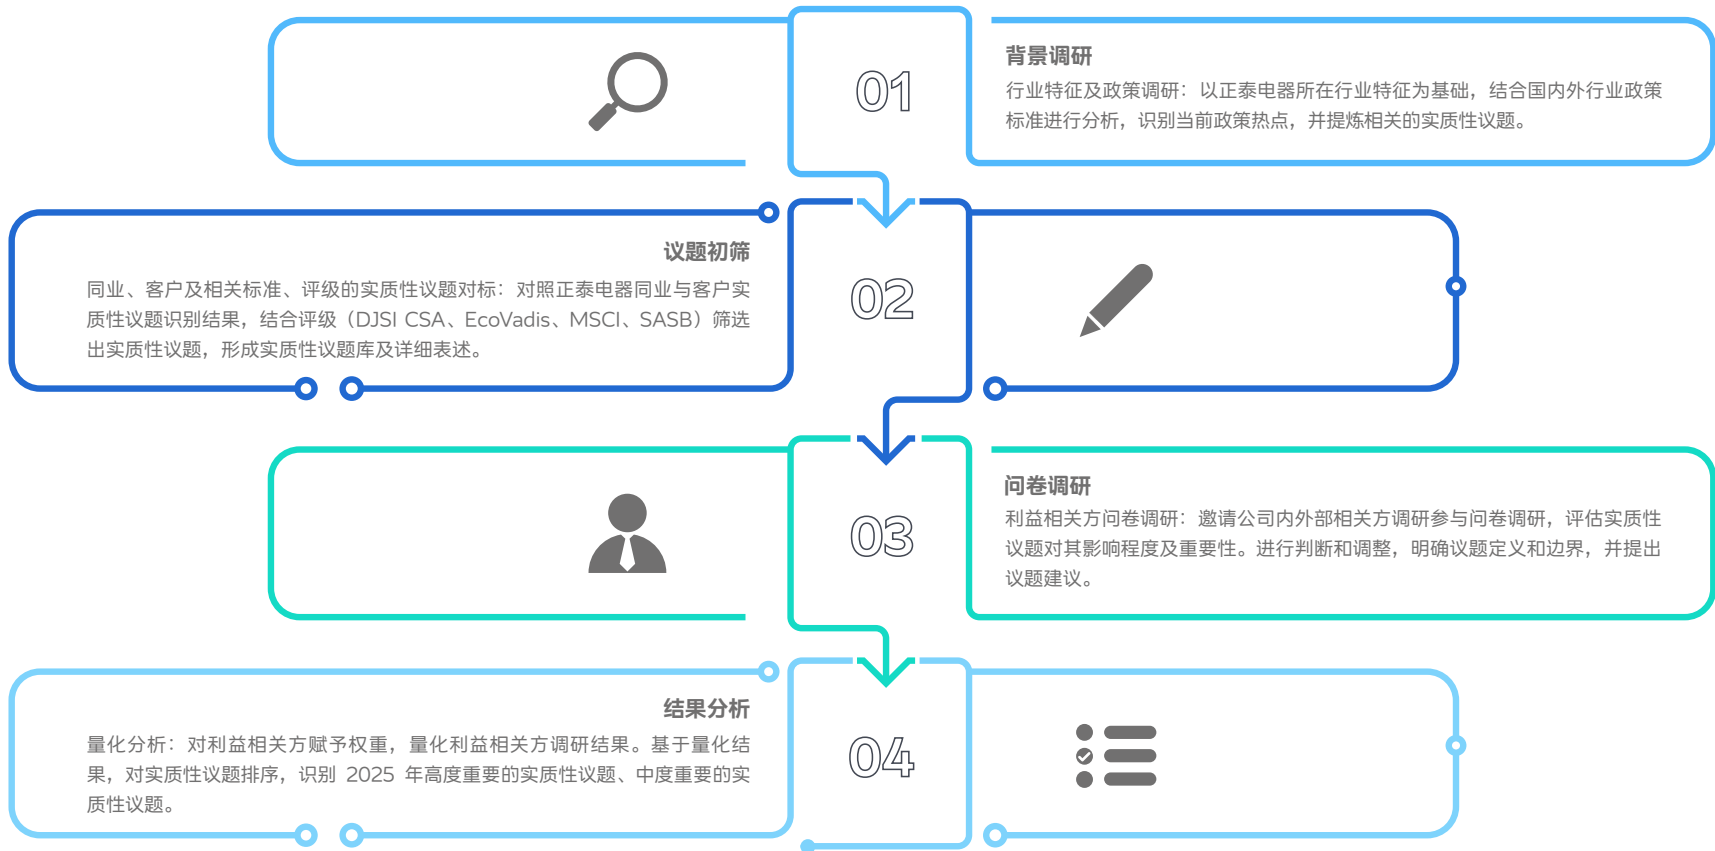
01

背景调研
行业特征及政策调研：以正泰电器所在行业特征为基础，结合国内外行业政策标准进行分析，识别当前政策热点，并提炼相关的实质性议题。

议题初筛
同业、客户及相关标准、评级的实质性议题对标：对照正泰电器同业与客户实质性议题识别结果，结合评级（DJSI CSA、EcoVadis、MSCI、SASB）筛选出实质性议题，形成实质性议题库及详细表述。

02

03

问卷调研
利益相关方问卷调研：邀请公司内外部相关方调研参与问卷调研，评估实质性议题对其影响程度及重要性。进行判断和调整，明确议题定义和边界，并提出议题建议。

结果分析
量化分析：对利益相关方赋予权重，量化利益相关方调研结果。基于量化结果，对实质性议题排序，识别 2025 年高度重要的实质性议题、中度重要的实质性议题。

04